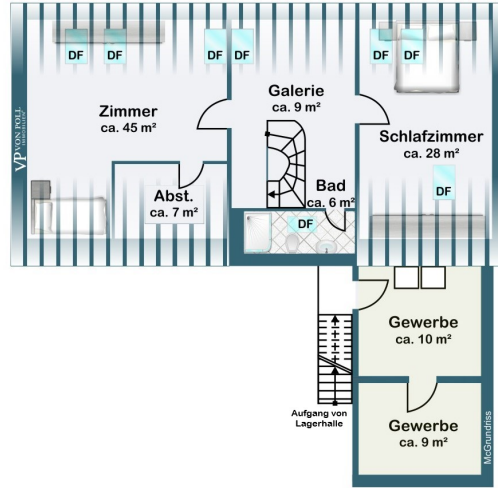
VP VON POLL IMMOBILIEN

DF DF DF DF DF DF

Zimmer
ca. 45 m²

Galerie
ca. 9 m²

Schlafzimmer
ca. 28 m²

DF

Abst.
ca. 7 m²

Bad
ca. 6 m²

DF

Gewerbe
ca. 10 m²

Aufgang von Lagerhalle

Gewerbe
ca. 9 m²

McGrundriss